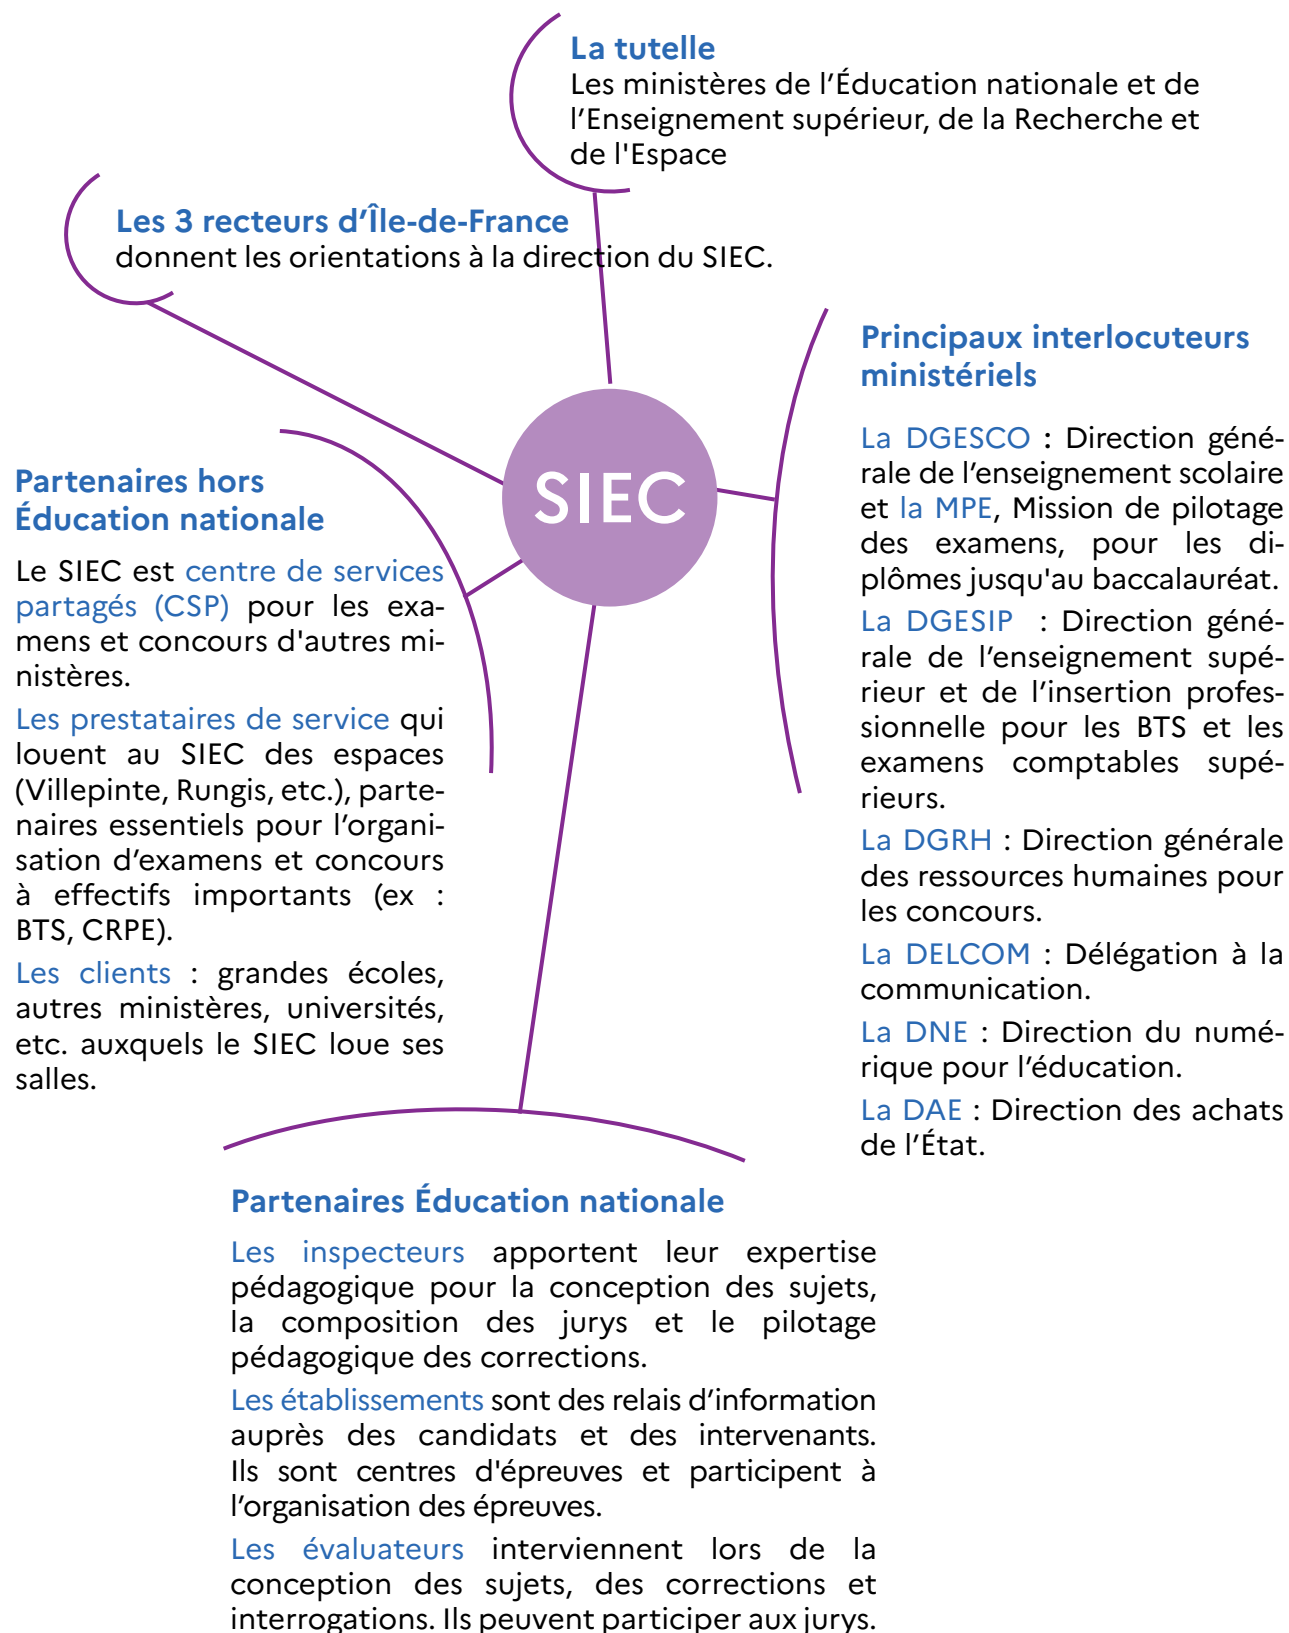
La tutelle
Les ministères de l'Éducation nationale et de l'Enseignement supérieur, de la Recherche et de l'Espace

Les 3 recteurs d'Île-de-France
donnent les orientations à la direction du SIEC.

SIEC

Principaux interlocuteurs ministériels

La DGESCO : Direction générale de l'enseignement scolaire et la MPE, Mission de pilotage des examens, pour les diplômes jusqu'au baccalauréat.

La DGESIP : Direction générale de l'enseignement supérieur et de l'insertion professionnelle pour les BTS et les examens comptables supérieurs.

La DGRH : Direction générale des ressources humaines pour les concours.

La DELCOM : Délégation à la communication.

La DNE : Direction du numérique pour l'éducation.

La DAE : Direction des achats de l'État.

Partenaires hors Éducation nationale

Le SIEC est centre de services partagés (CSP) pour les examens et concours d'autres ministères.

Les prestataires de service qui louent au SIEC des espaces (Villepinte, Rungis, etc.), partenaires essentiels pour l'organisation d'examens et concours à effectifs importants (ex : BTS, CRPE).

Les clients : grandes écoles, autres ministères, universités, etc. auxquels le SIEC loue ses salles.

Partenaires Éducation nationale

Les inspecteurs apportent leur expertise pédagogique pour la conception des sujets, la composition des jurys et le pilotage pédagogique des corrections.

Les établissements sont des relais d'information auprès des candidats et des intervenants. Ils sont centres d'épreuves et participent à l'organisation des épreuves.

Les évaluateurs interviennent lors de la conception des sujets, des corrections et interrogations. Ils peuvent participer aux jurys.